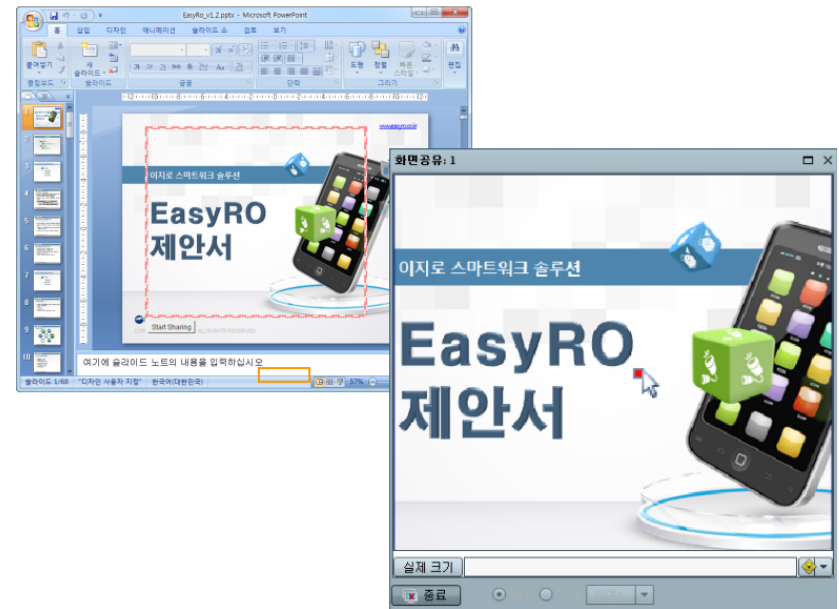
EasyRo_v1.2.pptx - Microsoft PowerPoint

홈 삽입 디자인 애니메이션 슬라이드 쇼 검토 보기

붙여넣기 새 슬라이드 클립보드 슬라이드 글꼴 단락 도형 정렬 빠른 스타일 그리기 편집

이지로 스마트워크 솔루션

EasyRO
제안서

Start Sharing

여기에 슬라이드 노트의 내용을 입력하십시오

슬라이드 1/68 "디자인 사용자 지정" 한국어(대한민국) 57%

화면공유: 1

이지로 스마트워크 솔루션

EasyRO
제안서

실제 크기

종료